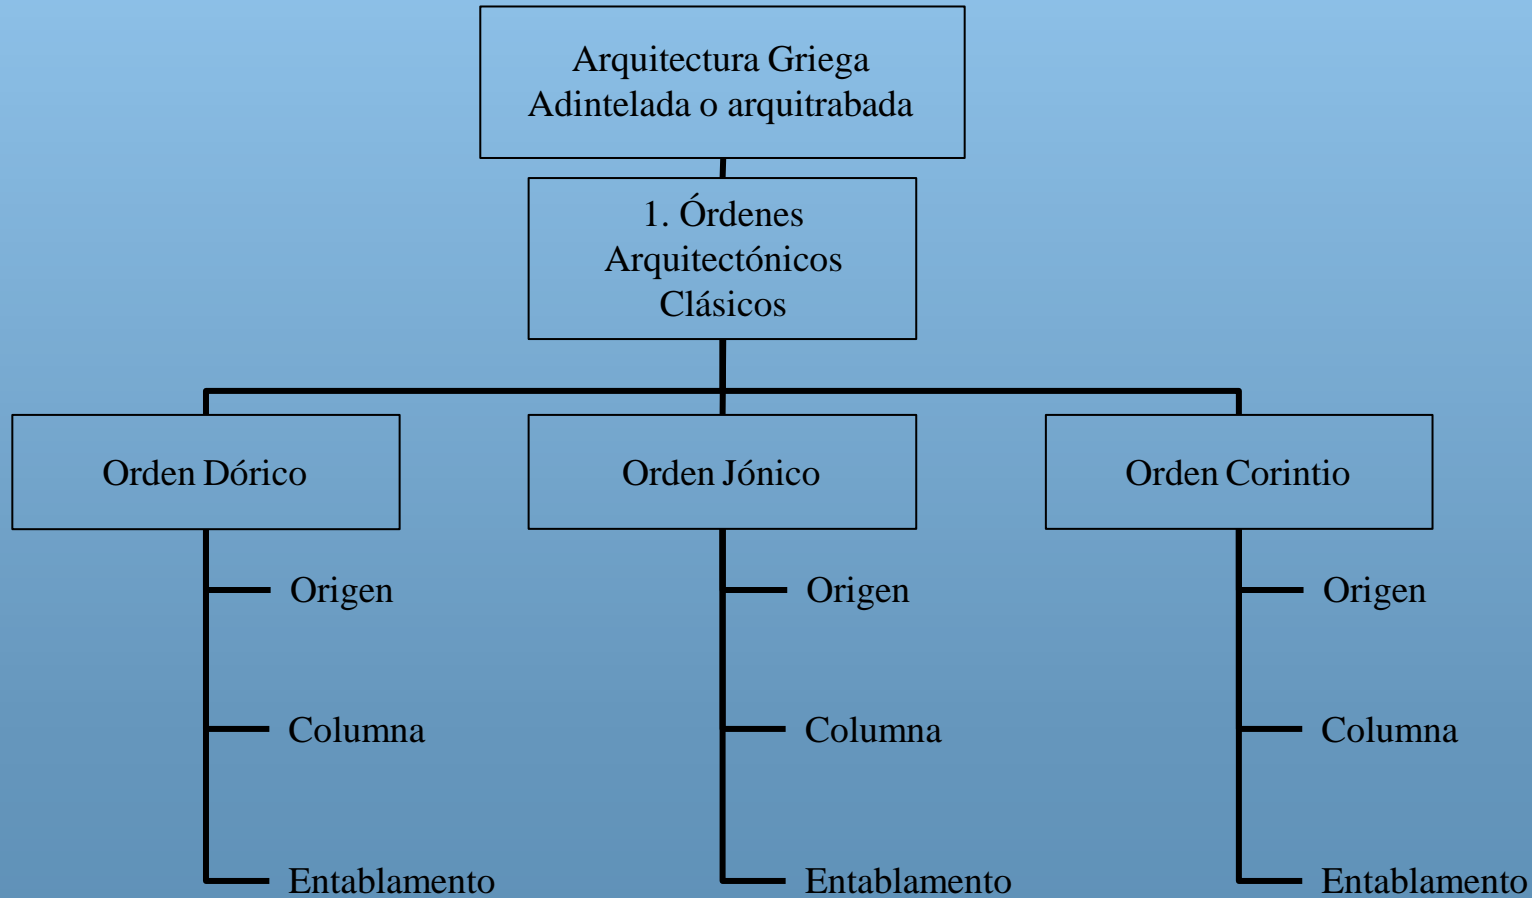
Arquitectura Griega
Adintelada o arquitrabada

1. Órdenes
Arquitectónicos
Clásicos

Orden Dórico

Origen

Columna

Entablamento

Orden Jónico

Origen

Columna

Entablamento

Orden Corintio

Origen

Columna

Entablamento